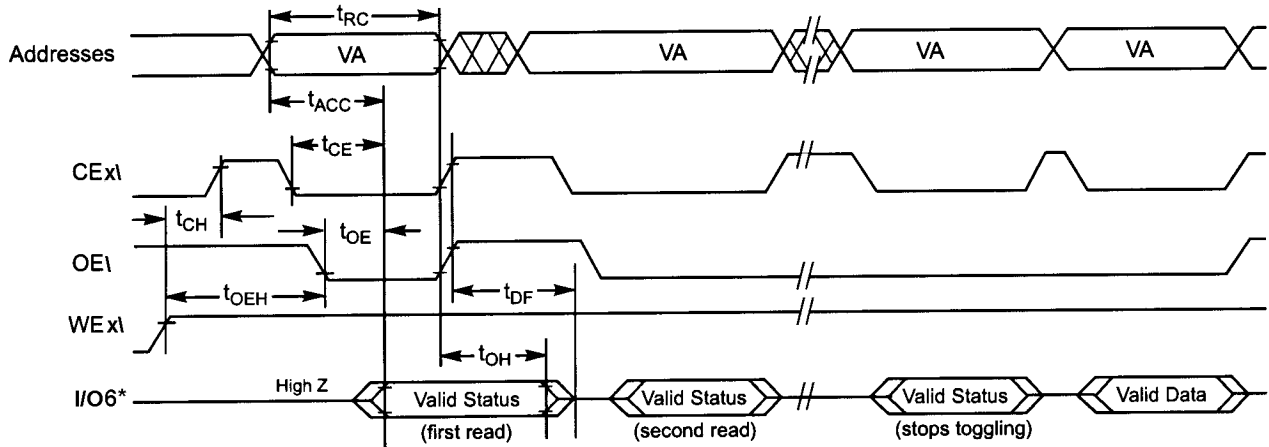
$t_{RC}$

Addresses VA VA VA VA

$t_{ACC}$

$t_{CE}$

CEx\

$t_{CH}$

$t_{OE}$

OE\

$t_{OEH}$

$t_{DF}$

WEx\

$t_{OH}$

I/O6* High Z Valid Status Valid Status Valid Status Valid Data

(first read) (second read) (stops toggling)